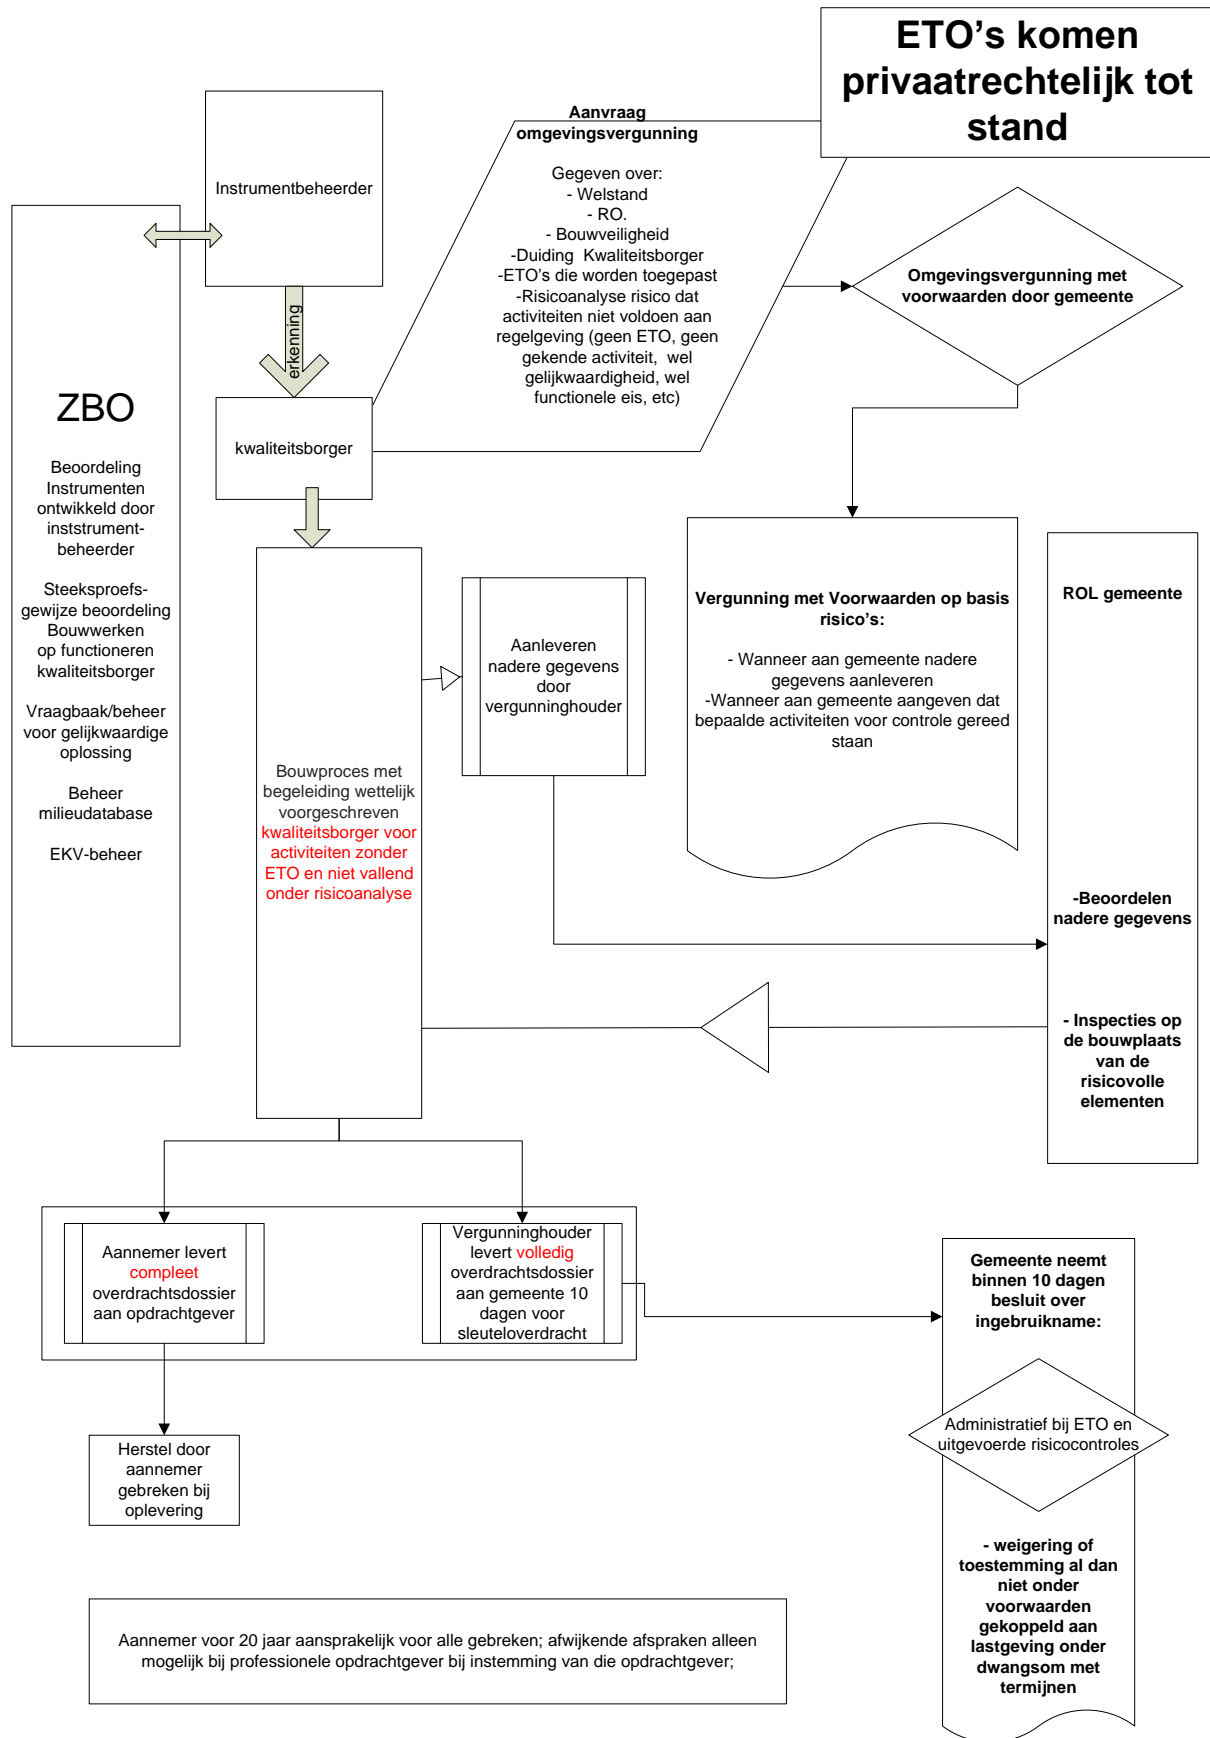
ETO's komen privaatrechtelijk tot stand

Instrumentbeheerder

erkenning

Aanvraag omgevingsvergunning

Gegeven over:
- Welstand
- RO.
- Bouwveiligheid
-Duiding Kwaliteitsborger
-ETO's die worden toegepast
-Risicoanalyse risico dat activiteiten niet voldoen aan regelgeving (geen ETO, geen gekende activiteit, wel gelijkwaardigheid, wel functionele eis, etc)

Omgevingsvergunning met voorwaarden door gemeente

ZBO

Beoordeling Instrumenten ontwikkeld door inststrument-beheerder

Steeksproefs-gewijze beoordeling Bouwwerken op functioneren kwaliteitsborger

Vraagbaak/beheer voor gelijkwaardige oplossing

Beheer milieudatabase

EKV-beheer

kwaliteitsborger

Vergunning met Voorwaarden op basis risico's:

- Wanneer aan gemeente nadere gegevens aanleveren
-Wanneer aan gemeente aangeven dat bepaalde activiteiten voor controle gereed staan

ROL gemeente

Aanleveren nadere gegevens door vergunninghouder

Bouwproces met begeleiding wettelijk voorgeschreven kwaliteitsborger voor activiteiten zonder ETO en niet vallend onder risicoanalyse

-Beoordelen nadere gegevens

- Inspecties op de bouwplaats van de risicovolle elementen

Aannemer levert compleet overdrachtsdossier aan opdrachtgever

Vergunninghouder levert volledig overdrachtsdossier aan gemeente 10 dagen voor sleuteloverdracht

Gemeente neemt binnen 10 dagen besluit over ingebruikname:

Administratief bij ETO en uitgevoerde risicocontroles

- weigering of toestemming al dan niet onder voorwaarden gekoppeld aan lastgeving onder dwangsom met termijnen

Herstel door aannemer gebreken bij oplevering

Aannemer voor 20 jaar aansprakelijk voor alle gebreken; afwijkende afspraken alleen mogelijk bij professionele opdrachtgever bij instemming van die opdrachtgever;